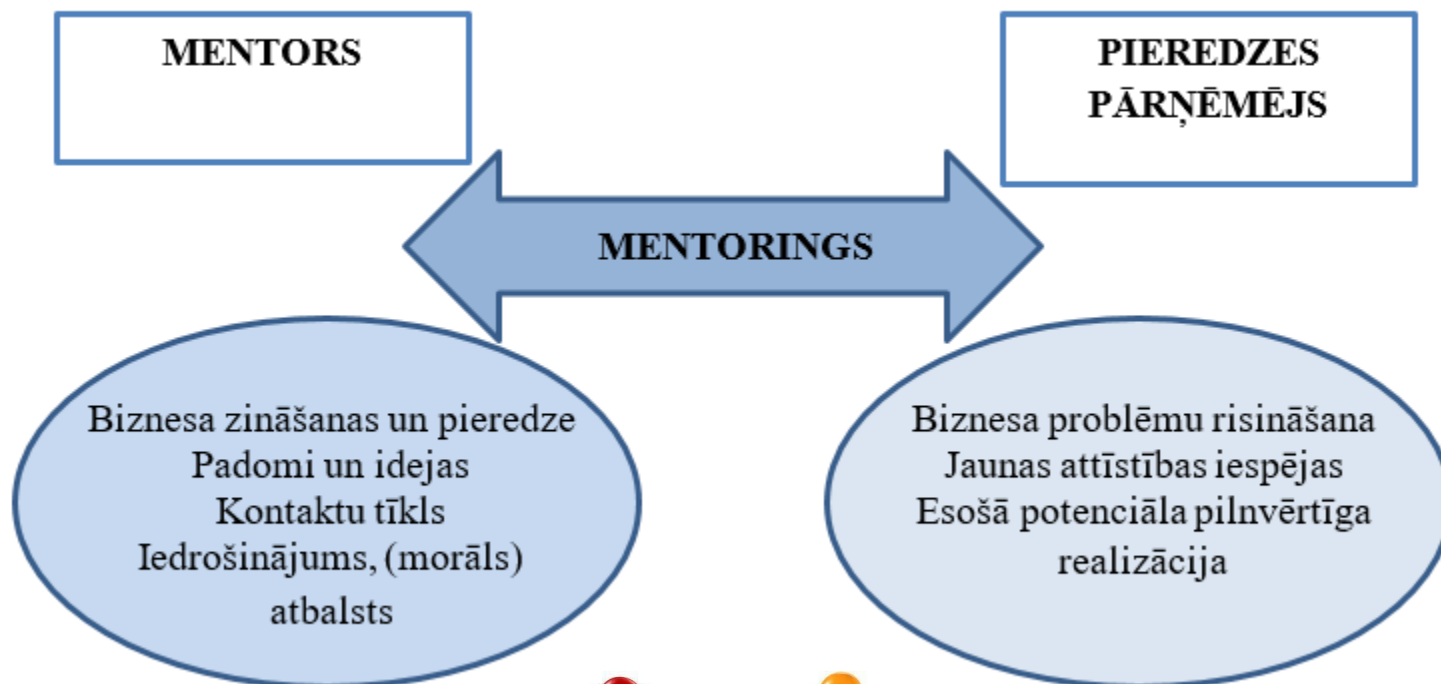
MENTORS

PIEREDZES PĀRŅĒMĒJS

MENTORINGS

Biznesa zināšanas un pieredze
Padomi un idejas
Kontaktu tīkls
Iedrošinājums, (morāls) atbalsts

Biznesa problēmu risināšana
Jaunas attīstības iespējas
Esošā potenciāla pilnvērtīga realizācija